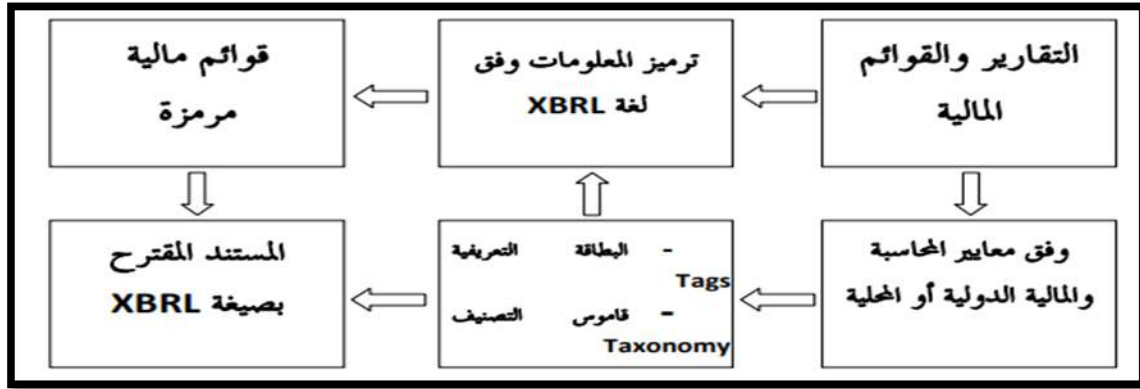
التقارير والقوائم المالية

ترميز المعلومات وفق لغة XBRL

قوائم مالية مرمزة

وفق معايير المحاسبة والمالية الدولية أو المحلية

- البطاقة التعريفية Tags
- قاموس التصنيف Taxonomy

المستند المقترح بصيغة XBRL